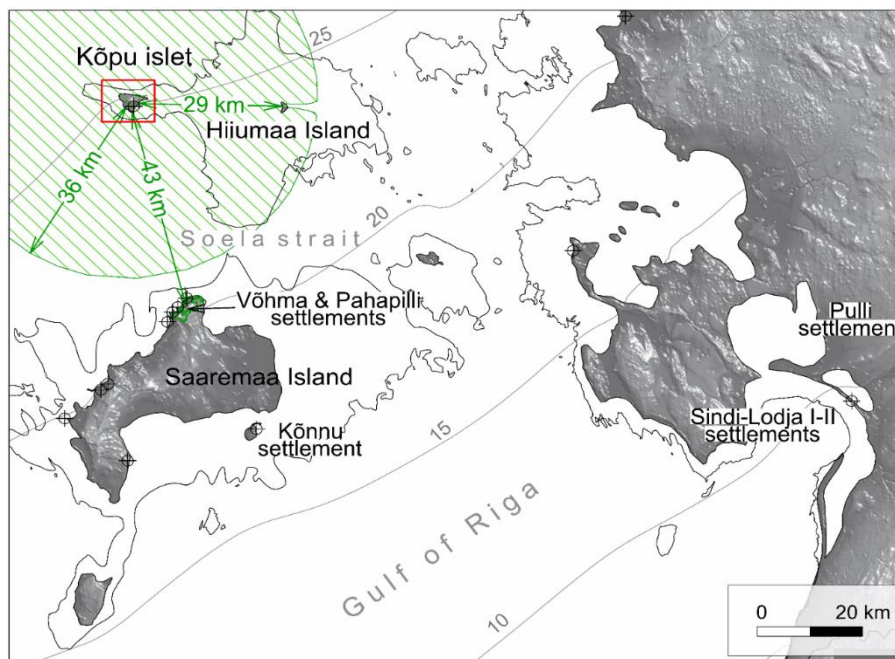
25

Kõpu islet

29 km

Hiiumaa Island

36 km

43 km

20

Soela strait

Võhma & Pahapilli settlements

Pulli settlemen

Saaremaa Island

Sindi-Lodja I-II settlements

Kõnnu settlement

15

Gulf of Riga

0

20 km

10